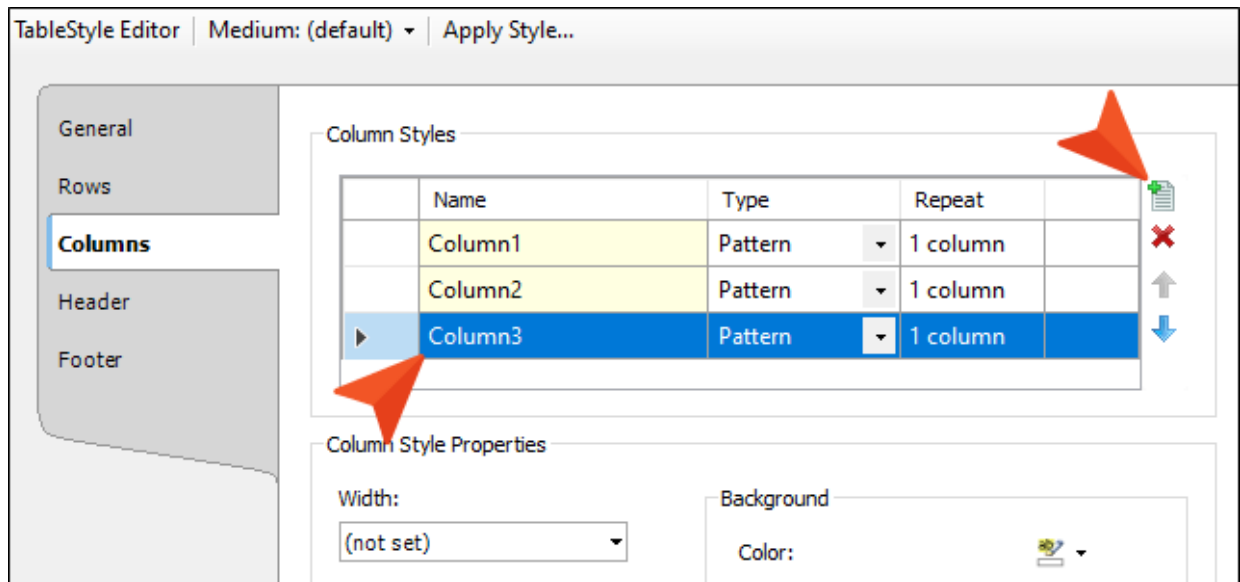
TableStyle Editor | Medium: (default) | Apply Style...

General
Rows
Columns
Header
Footer

Column Styles

| | Name | Type | Repeat |
|---|---|---|---|
| | Column1 | Pattern | 1 column |
| | Column2 | Pattern | 1 column |
| | Column3 | Pattern | 1 column |

Column Style Properties

Width:
(not set)

Background
Color: